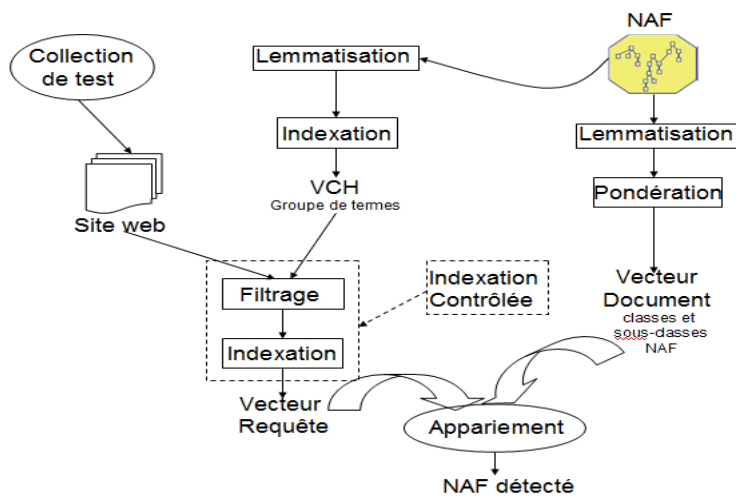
Collection de test

Site web

Lemmatisation

Indexation

VCH
Groupe de termes

NAF

Lemmatisation

Pondération

Filtrage

Indexation

Indexation Contrôlée

Vecteur Document
classes et sous-dasses NAF

Vecteur Requête

Appariement

NAF détecté